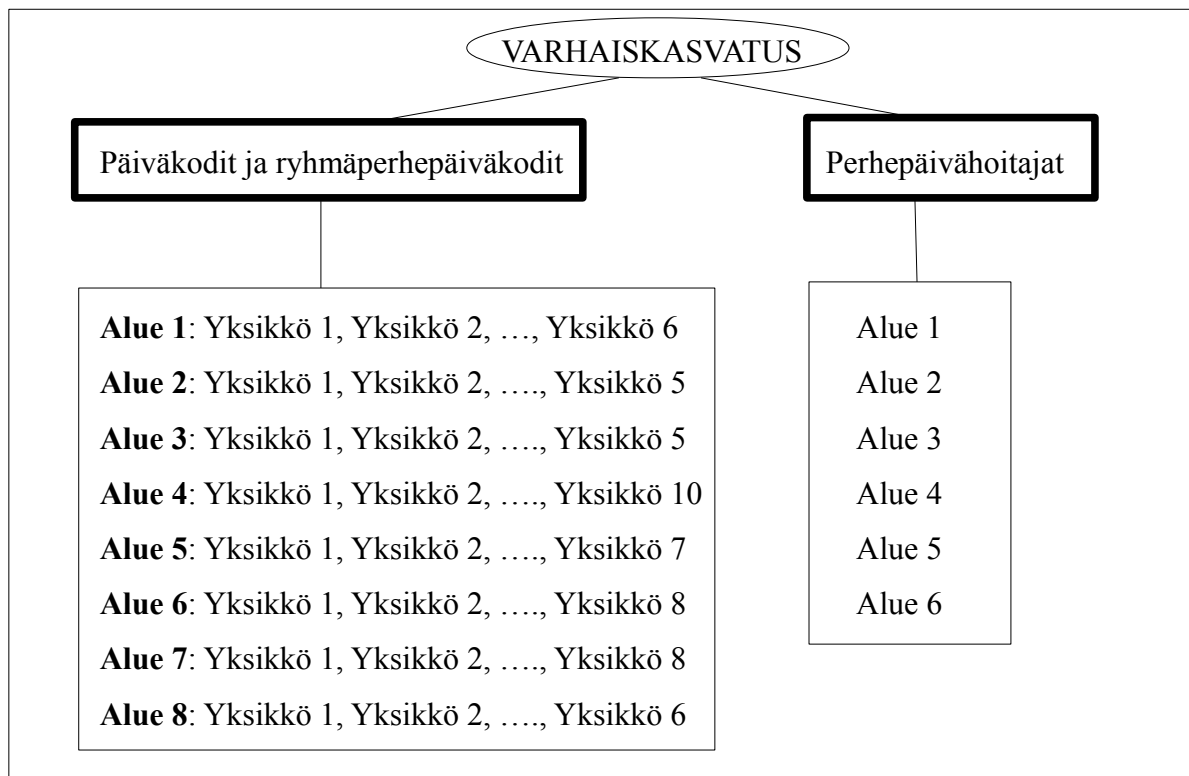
VARHAISKASVATUS

Päiväkodit ja ryhmäperhepäiväkodit

Perhepäivähoitajat

**Alue 1**: Yksikkö 1, Yksikkö 2, …, Yksikkö 6
**Alue 2**: Yksikkö 1, Yksikkö 2, …., Yksikkö 5
**Alue 3**: Yksikkö 1, Yksikkö 2, …., Yksikkö 5
**Alue 4**: Yksikkö 1, Yksikkö 2, …., Yksikkö 10
**Alue 5**: Yksikkö 1, Yksikkö 2, …., Yksikkö 7
**Alue 6**: Yksikkö 1, Yksikkö 2, …., Yksikkö 8
**Alue 7**: Yksikkö 1, Yksikkö 2, …., Yksikkö 8
**Alue 8**: Yksikkö 1, Yksikkö 2, …., Yksikkö 6

Alue 1
Alue 2
Alue 3
Alue 4
Alue 5
Alue 6